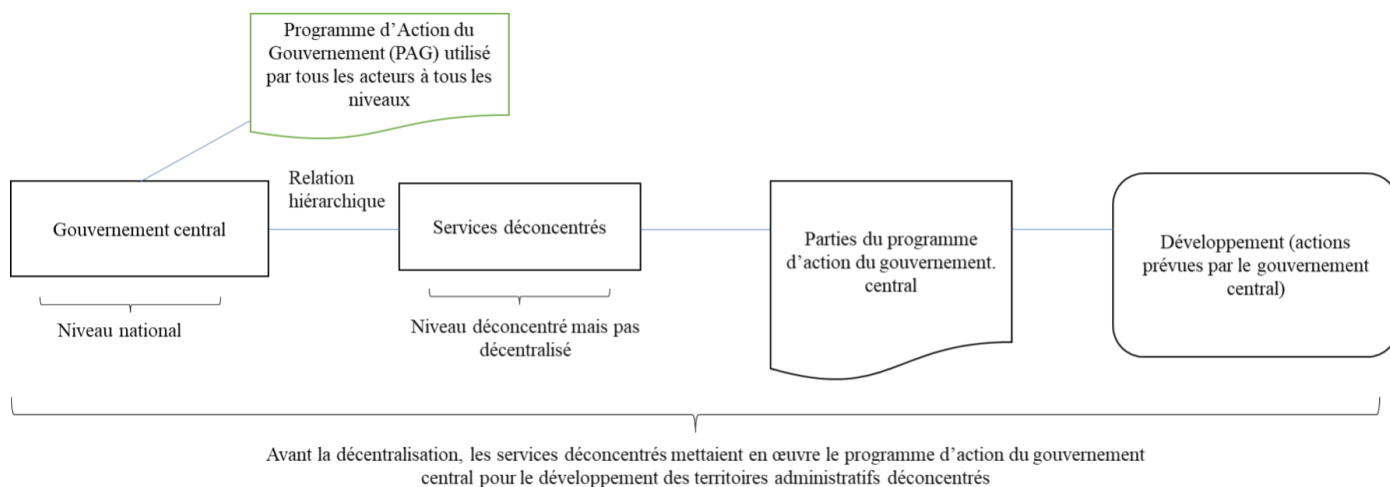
Programme d'Action du Gouvernement (PAG) utilisé par tous les acteurs à tous les niveaux

Relation hiérarchique

Gouvernement central

Niveau national

Services déconcentrés

Niveau déconcentré mais pas décentralisé

Parties du programme d'action du gouvernement. central

Développement (actions prévues par le gouvernement central)

Avant la décentralisation, les services déconcentrés mettaient en œuvre le programme d'action du gouvernement central pour le développement des territoires administratifs déconcentrés